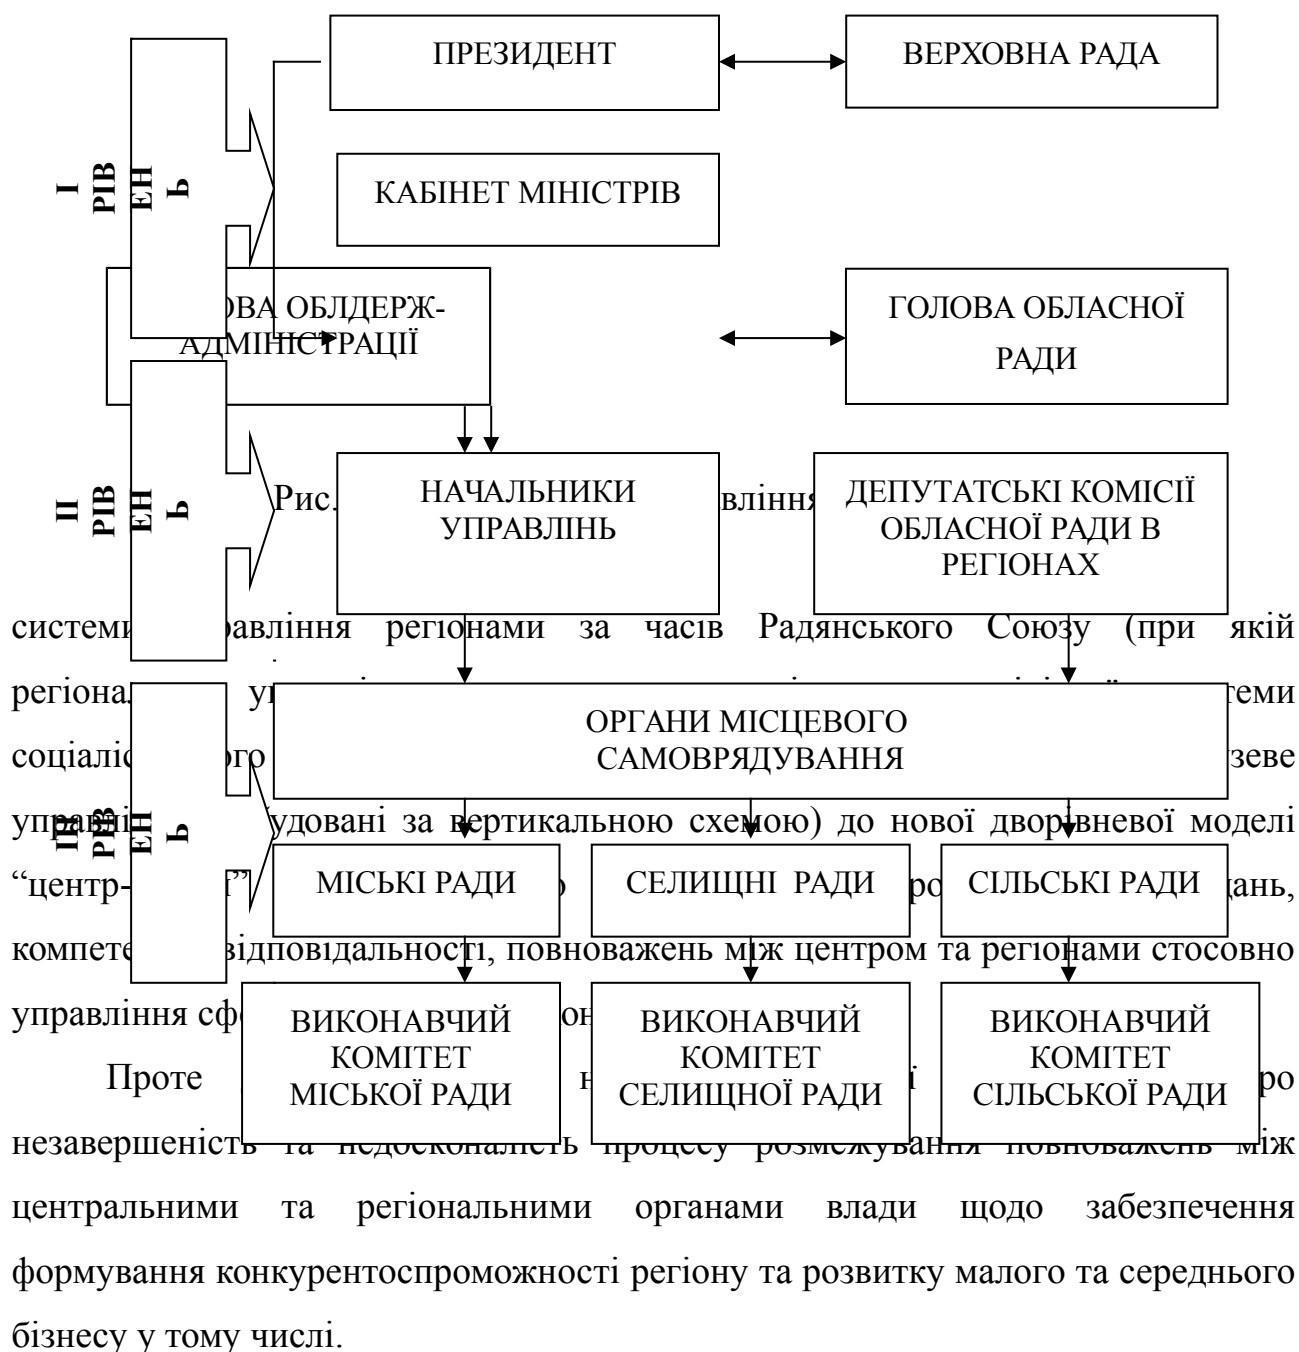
ПРЕЗИДЕНТ

ВЕРХОВНА РАДА

I РІВЕНЬ

КАБІНЕТ МІНІСТРІВ

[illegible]ОВА ОБЛДЕРЖАДМІНІСТРАЦІЇ

ГОЛОВА ОБЛАСНОЇ РАДИ

II РІВЕНЬ

Рис. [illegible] влінн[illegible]

НАЧАЛЬНИКИ УПРАВЛІНЬ

ДЕПУТАТСЬКІ КОМІСІЇ ОБЛАСНОЇ РАДИ В РЕГІОНАХ

системи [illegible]равління регіонами за часів Радянського Союзу (при якій регіона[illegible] у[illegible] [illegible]теми соціаліс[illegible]ого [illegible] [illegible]зеве управлі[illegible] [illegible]удовані за вертикальною схемою) до нової дворівневої моделі "центр-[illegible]" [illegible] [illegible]ро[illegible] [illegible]дань, компете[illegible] відповідальності, повноважень між центром та регіонами стосовно управління сф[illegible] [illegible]он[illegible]

ОРГАНИ МІСЦЕВОГО САМОВРЯДУВАННЯ

III РІВЕНЬ

МІСЬКІ РАДИ

СЕЛИЩНІ РАДИ

СІЛЬСЬКІ РАДИ

ВИКОНАВЧИЙ КОМІТЕТ МІСЬКОЇ РАДИ

ВИКОНАВЧИЙ КОМІТЕТ СЕЛИЩНОЇ РАДИ

ВИКОНАВЧИЙ КОМІТЕТ СІЛЬСЬКОЇ РАДИ

Проте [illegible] н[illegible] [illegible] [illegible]ро незавершеність та недосконалість процесу розмежування повноважень між центральними та регіональними органами влади щодо забезпечення формування конкурентоспроможності регіону та розвитку малого та середнього бізнесу у тому числі.